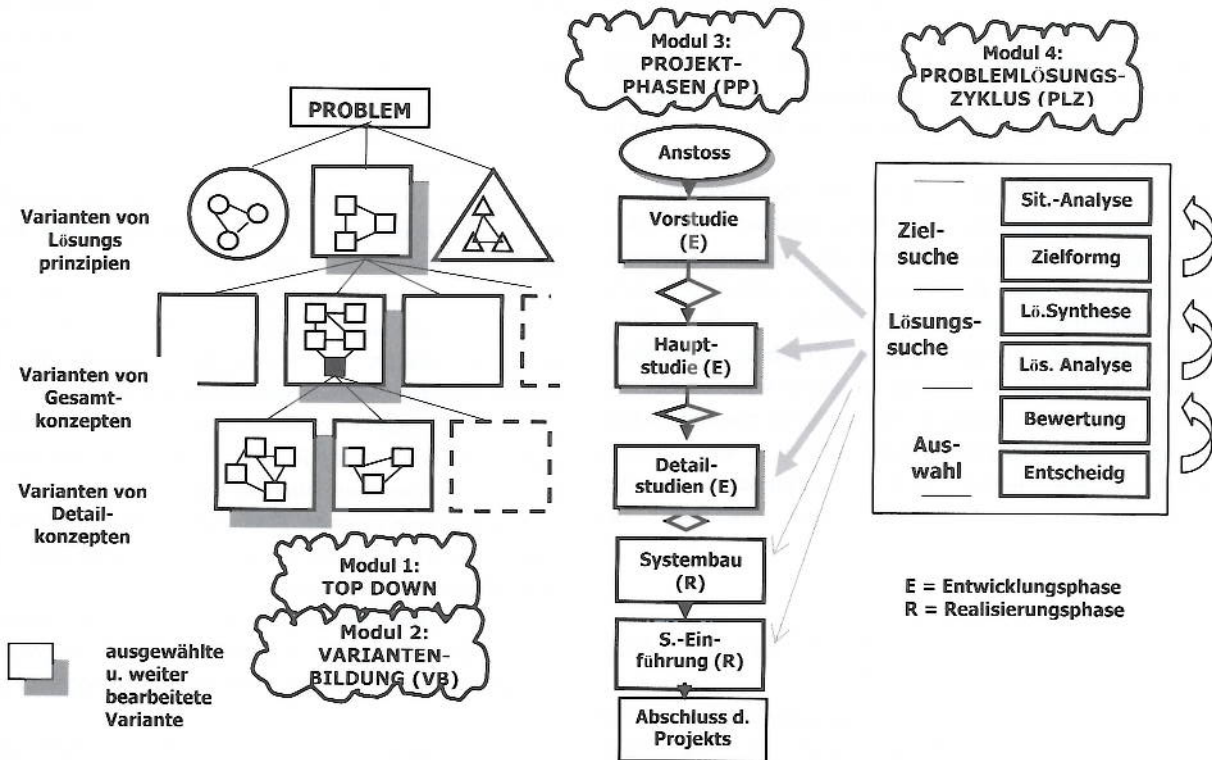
PROBLEM

Varianten von Lösungs prinzipien

Varianten von Gesamtkonzepten

Varianten von Detailkonzepten

Modul 1: TOP DOWN

Modul 2: VARIANTENBILDUNG (VB)

ausgewählte u. weiter bearbeitete Variante

Modul 3: PROJEKTPHASEN (PP)

Anstoss

Vorstudie (E)

Hauptstudie (E)

Detailstudien (E)

Systembau (R)

S.-Einführung (R)

Abschluss d. Projekts

Modul 4: PROBLEMLÖSUNGSZYKLUS (PLZ)

Zielsuche

Sit.-Analyse

Zielformg

Lösungssuche

Lö.Synthese

Lös. Analyse

Auswahl

Bewertung

Entscheidg

E = Entwicklungsphase
R = Realisierungsphase